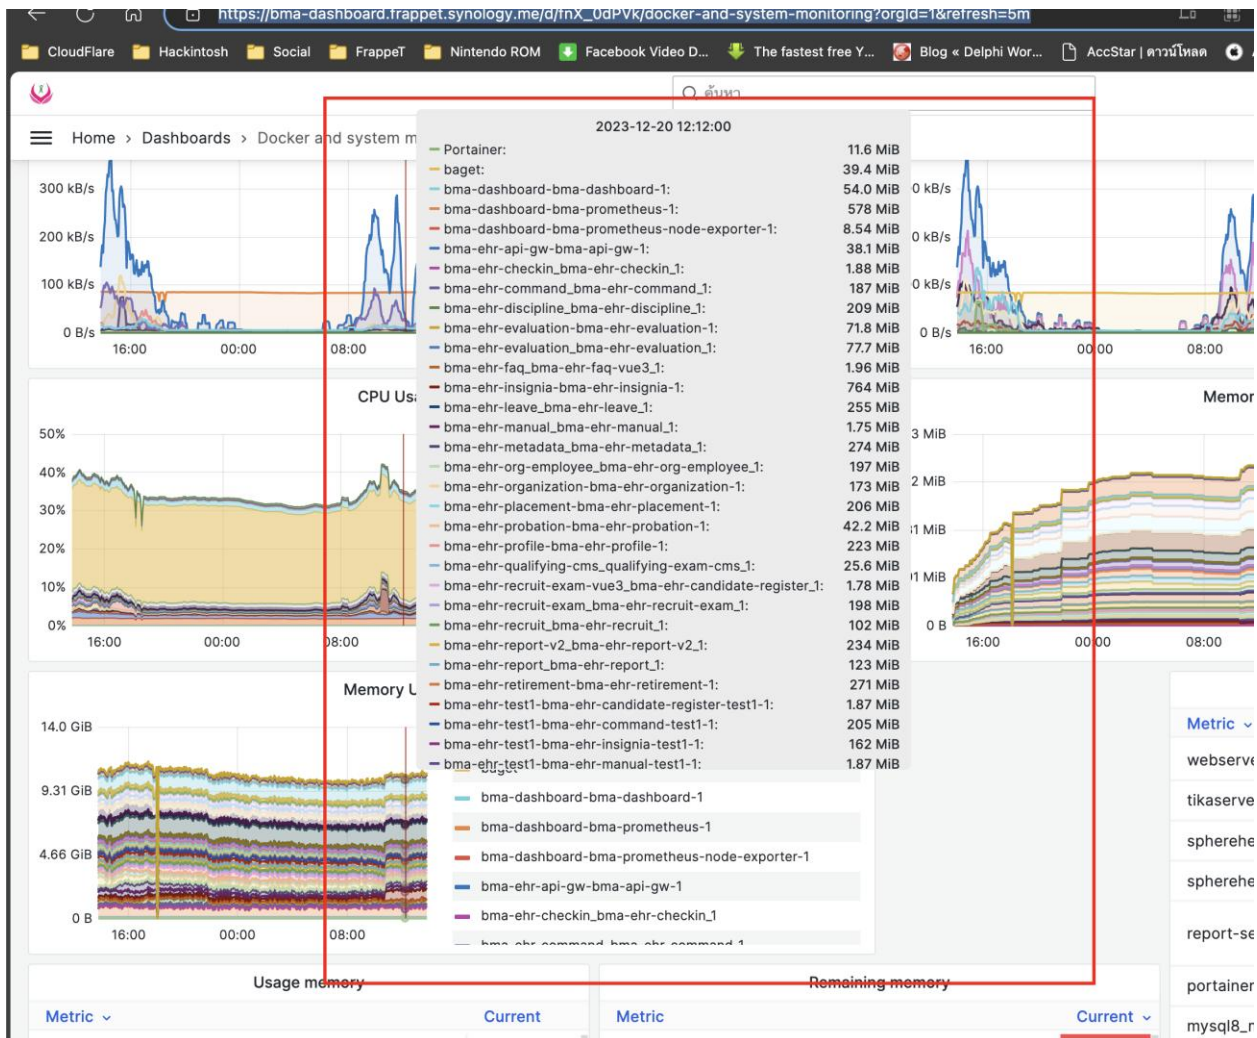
https://bma-dashboard.frappet.synology.me/d/fnX_OdPVk/docker-and-system-monitoring?orgId=1&refresh=5m

CloudFlare Hackintosh Social FrappeT Nintendo ROM Facebook Video D... The fastest free Y... Blog « Delphi Wor... AccStar | ดาวน์โหลด

ค้นหา

Home › Dashboards › Docker and system m

2023-12-20 12:12:00

| | |
|---|---|
| Portainer: | 11.6 MiB |
| baget: | 39.4 MiB |
| bma-dashboard-bma-dashboard-1: | 54.0 MiB |
| bma-dashboard-bma-prometheus-1: | 578 MiB |
| bma-dashboard-bma-prometheus-node-exporter-1: | 8.54 MiB |
| bma-ehr-api-gw-bma-api-gw-1: | 38.1 MiB |
| bma-ehr-checkin_bma-ehr-checkin_1: | 1.88 MiB |
| bma-ehr-command_bma-ehr-command_1: | 187 MiB |
| bma-ehr-discipline_bma-ehr-discipline_1: | 209 MiB |
| bma-ehr-evaluation-bma-ehr-evaluation-1: | 71.8 MiB |
| bma-ehr-evaluation_bma-ehr-evaluation_1: | 77.7 MiB |
| bma-ehr-faq_bma-ehr-faq-vue3_1: | 1.96 MiB |
| bma-ehr-insignia-bma-ehr-insignia-1: | 764 MiB |
| bma-ehr-leave_bma-ehr-leave_1: | 255 MiB |
| bma-ehr-manual_bma-ehr-manual_1: | 1.75 MiB |
| bma-ehr-metadata_bma-ehr-metadata_1: | 274 MiB |
| bma-ehr-org-employee_bma-ehr-org-employee_1: | 197 MiB |
| bma-ehr-organization-bma-ehr-organization-1: | 173 MiB |
| bma-ehr-placement-bma-ehr-placement-1: | 206 MiB |
| bma-ehr-probation-bma-ehr-probation-1: | 42.2 MiB |
| bma-ehr-profile-bma-ehr-profile-1: | 223 MiB |
| bma-ehr-qualifying-cms_qualifying-exam-cms_1: | 25.6 MiB |
| bma-ehr-recruit-exam-vue3_bma-ehr-candidate-register_1: | 1.78 MiB |
| bma-ehr-recruit-exam_bma-ehr-recruit-exam_1: | 198 MiB |
| bma-ehr-recruit_bma-ehr-recruit_1: | 102 MiB |
| bma-ehr-report-v2_bma-ehr-report-v2_1: | 234 MiB |
| bma-ehr-report_bma-ehr-report_1: | 123 MiB |
| bma-ehr-retirement-bma-ehr-retirement-1: | 271 MiB |
| bma-ehr-test1-bma-ehr-candidate-register-test1-1: | 1.87 MiB |
| bma-ehr-test1-bma-ehr-command-test1-1: | 205 MiB |
| bma-ehr-test1-bma-ehr-insignia-test1-1: | 162 MiB |
| bma-ehr-test1-bma-ehr-manual-test1-1: | 1.87 MiB |

300 kB/s 200 kB/s 100 kB/s 0 B/s 16:00 00:00 08:00
0 kB/s 0 kB/s 0 kB/s 0 B/s 16:00 00:00 08:00

CPU Us
50% 40% 30% 20% 10% 0% 16:00 00:00 08:00

Memor
3 MiB 2 MiB 1 MiB 1 MiB 0 B 16:00 00:00 08:00

Memory U
14.0 GiB 9.31 GiB 4.66 GiB 0 B 16:00 00:00 08:00

bma-dashboard-bma-dashboard-1
bma-dashboard-bma-prometheus-1
bma-dashboard-bma-prometheus-node-exporter-1
bma-ehr-api-gw-bma-api-gw-1
bma-ehr-checkin_bma-ehr-checkin_1

Metric
webserve
tikaserve
spherehe
spherehe
report-se
portainer
mysql8_r

Usage memory
Metric Current

Remaining memory
Metric Current